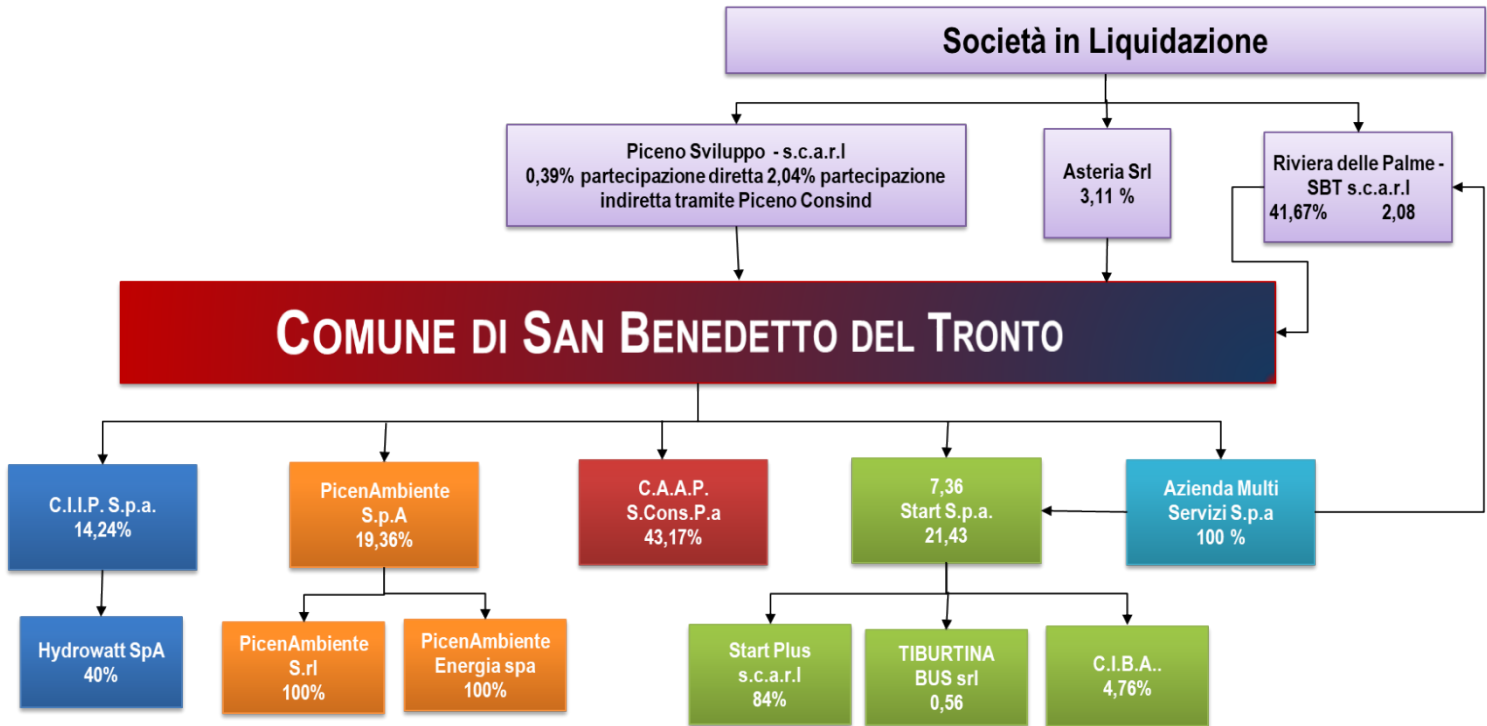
Società in Liquidazione

Piceno Sviluppo - s.c.a.r.l
0,39% partecipazione diretta 2,04% partecipazione indiretta tramite Piceno Consind

Asteria Srl
3,11 %

Riviera delle Palme - SBT s.c.a.r.l
41,67% 2,08

COMUNE DI SAN BENEDETTO DEL TRONTO

C.I.I.P. S.p.a.
14,24%

PicenAmbiente S.p.A
19,36%

C.A.A.P. S.Cons.P.a
43,17%

7,36
Start S.p.a.
21,43

Azienda Multi Servizi S.p.a
100 %

Hydrowatt SpA
40%

PicenAmbiente S.rl
100%

PicenAmbiente Energia spa
100%

Start Plus s.c.a.r.l
84%

TIBURTINA BUS srl
0,56

C.I.B.A..
4,76%